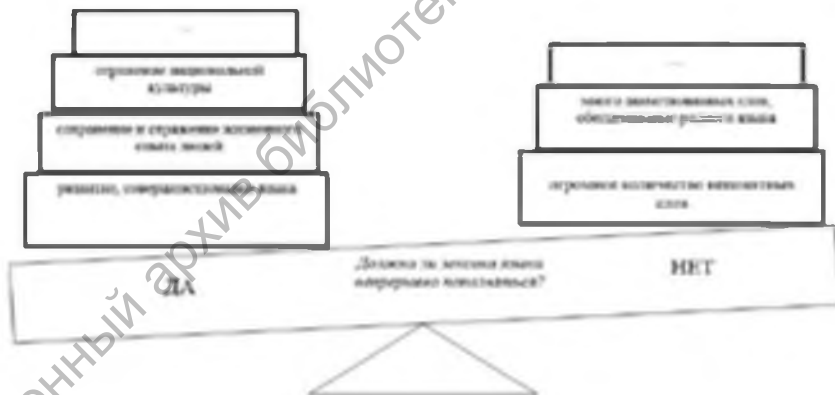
...

отражение национальной культуры

сохранение и отражение жизненного опыта людей

развитие, совершенствование языка

...

много заимствованных слов, обедняющих родного языка

огромное количество непонятных слов

ДА

Должна ли лексика языка непрерывно пополняться?

НЕТ

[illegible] архив библиотеки